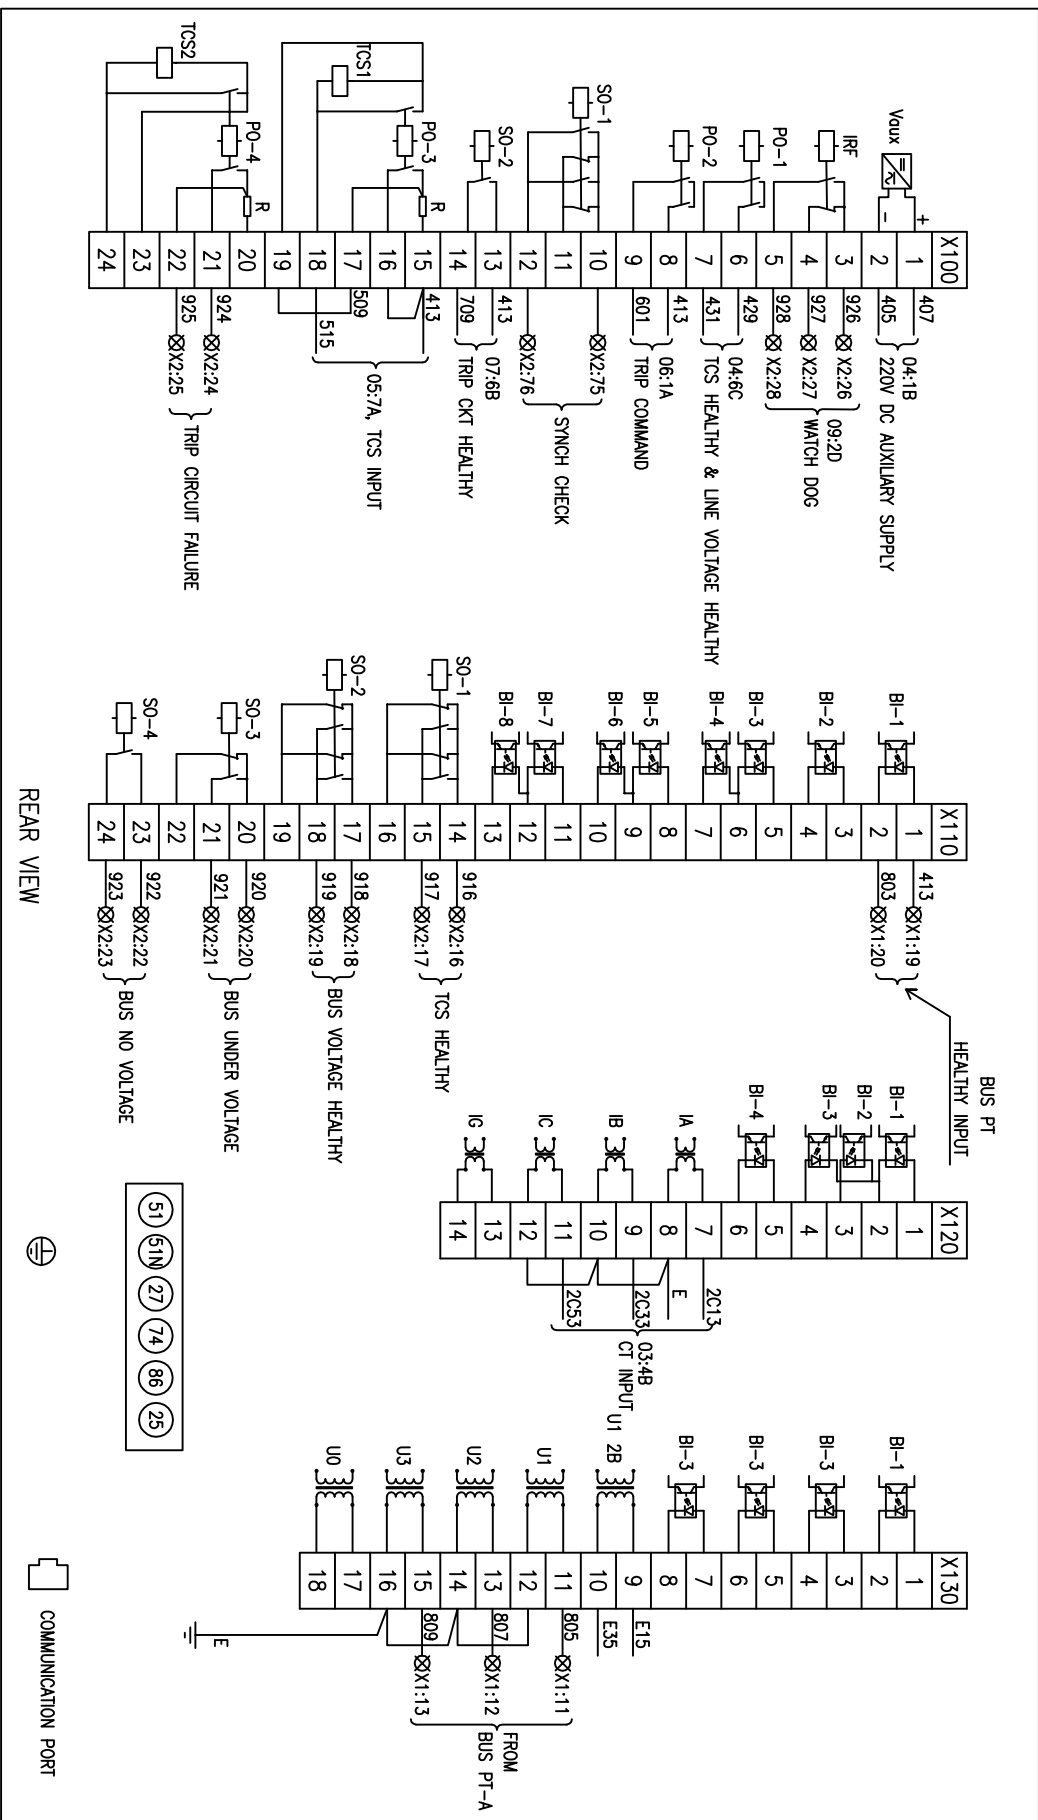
X100
Vaux
+
-
1
2
3
4
5
6
7
8
9
10
11
12
13
14
15
16
17
18
19
20
21
22
23
24
IRF
PO-1
PO-2
SO-1
SO-2
PO-3
TCS1
R
PO-4
TCS2
R
407
405
04:1B
220V DC AUXILIARY SUPPLY
926
927
928
X2:26
X2:27
X2:28
09:2D
WATCH DOG
429
431
04:6C
TCS HEALTHY & LINE VOLTAGE HEALTHY
413
601
06:1A
TRIP COMMAND
X2:75
X2:76
SYNCH CHECK
413
709
07:6B
TRIP CKT HEALTHY
413
509
515
05:7A, TCS INPUT
924
925
X2:24
X2:25
TRIP CIRCUIT FAILURE

X110
1
2
3
4
5
6
7
8
9
10
11
12
13
14
15
16
17
18
19
20
21
22
23
24
BI-1
BI-2
BI-3
BI-4
BI-5
BI-6
BI-7
BI-8
SO-1
SO-2
SO-3
SO-4
413
803
X1:19
X1:20
BUS PT HEALTHY INPUT
916
917
X2:16
X2:17
TCS HEALTHY
918
919
X2:18
X2:19
BUS VOLTAGE HEALTHY
920
921
X2:20
X2:21
BUS UNDER VOLTAGE
922
923
X2:22
X2:23
BUS NO VOLTAGE

REAR VIEW

X120
1
2
3
4
5
6
7
8
9
10
11
12
13
14
BI-1
BI-2
BI-3
BI-4
IA
IB
IC
IG
2C13
E
2C33
2C53
03:4B
CT INPUT

51
51N
27
74
86
25

X130
1
2
3
4
5
6
7
8
9
10
11
12
13
14
15
16
17
18
BI-1
BI-3
BI-3
BI-3
U1 2B
U1
U2
U3
U0
E15
E35
805
807
809
X1:11
X1:12
X1:13
E
FROM BUS PT-A

COMMUNICATION PORT